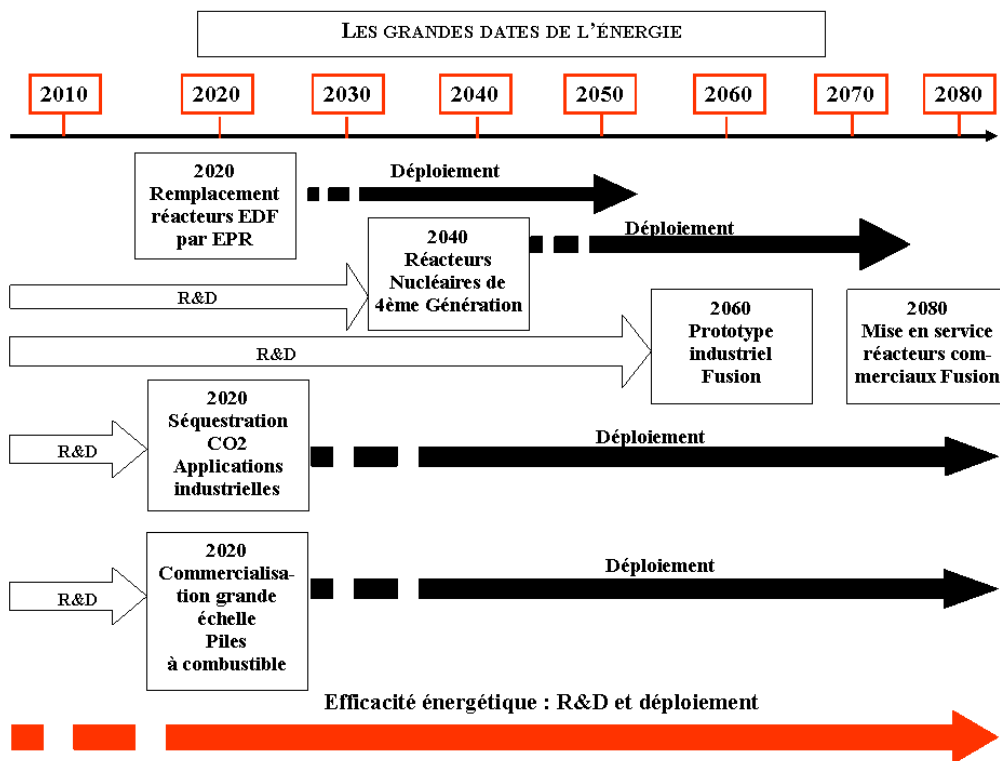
LES GRANDES DATES DE L'ÉNERGIE

2010 2020 2030 2040 2050 2060 2070 2080

2020
Remplacement réacteurs EDF par EPR

Déploiement

R&D

2040
Réacteurs Nucléaires de 4ème Génération

Déploiement

R&D

2060
Prototype industriel Fusion

2080
Mise en service réacteurs commerciaux Fusion

R&D

2020
Séquestration CO2
Applications industrielles

Déploiement

R&D

2020
Commercialisation grande échelle
Piles à combustible

Déploiement

Efficacité énergétique : R&D et déploiement